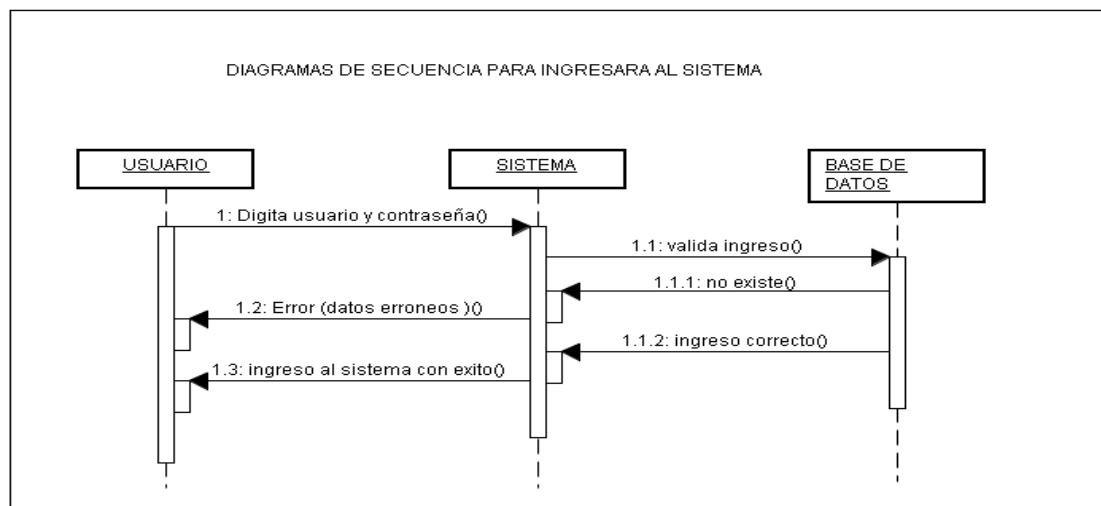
DIAGRAMAS DE SECUENCIA PARA INGRESARA AL SISTEMA

USUARIO

SISTEMA

BASE DE DATOS

1: Digita usuario y contraseña()

1.1: valida ingreso()

1.1.1: no existe()

1.2: Error (datos erroneos )()

1.1.2: ingreso correcto()

1.3: ingreso al sistema con exito()